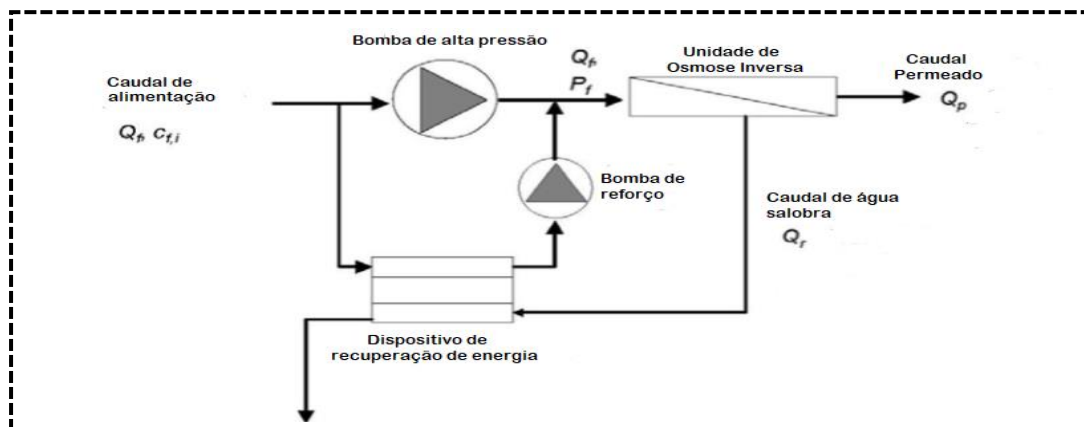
Bomba de alta pressão

Caudal de alimentação

$Q_f$, $c_{f,i}$

$Q_f$

$P_f$

Unidade de Osmose Inversa

Caudal Permeado

$Q_p$

Bomba de reforço

Caudal de água salobra

$Q_r$

Dispositivo de recuperação de energia